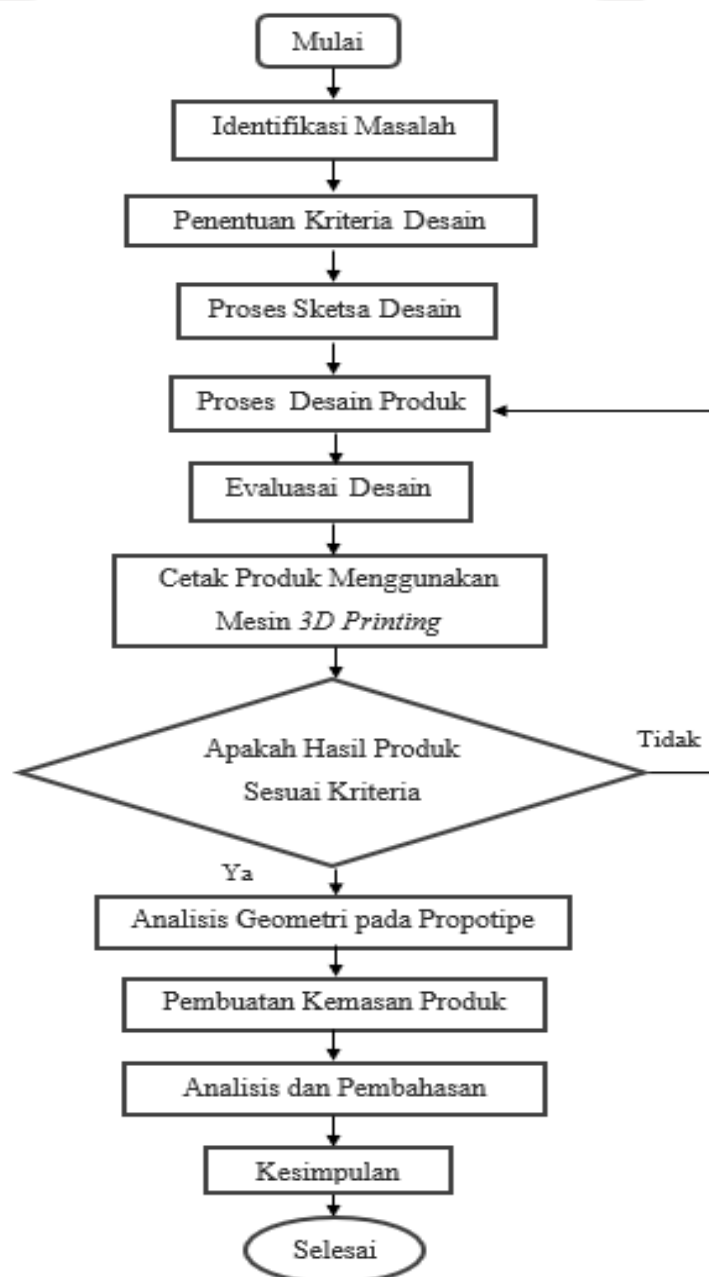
Mulai

Identifikasi Masalah

Penentuan Kriteria Desain

Proses Sketsa Desain

Proses Desain Produk

Evaluasai Desain

Cetak Produk Menggunakan Mesin *3D Printing*

Apakah Hasil Produk Sesuai Kriteria

Tidak

Ya

Analisis Geometri pada Propotipe

Pembuatan Kemasan Produk

Analisis dan Pembahasan

Kesimpulan

Selesai